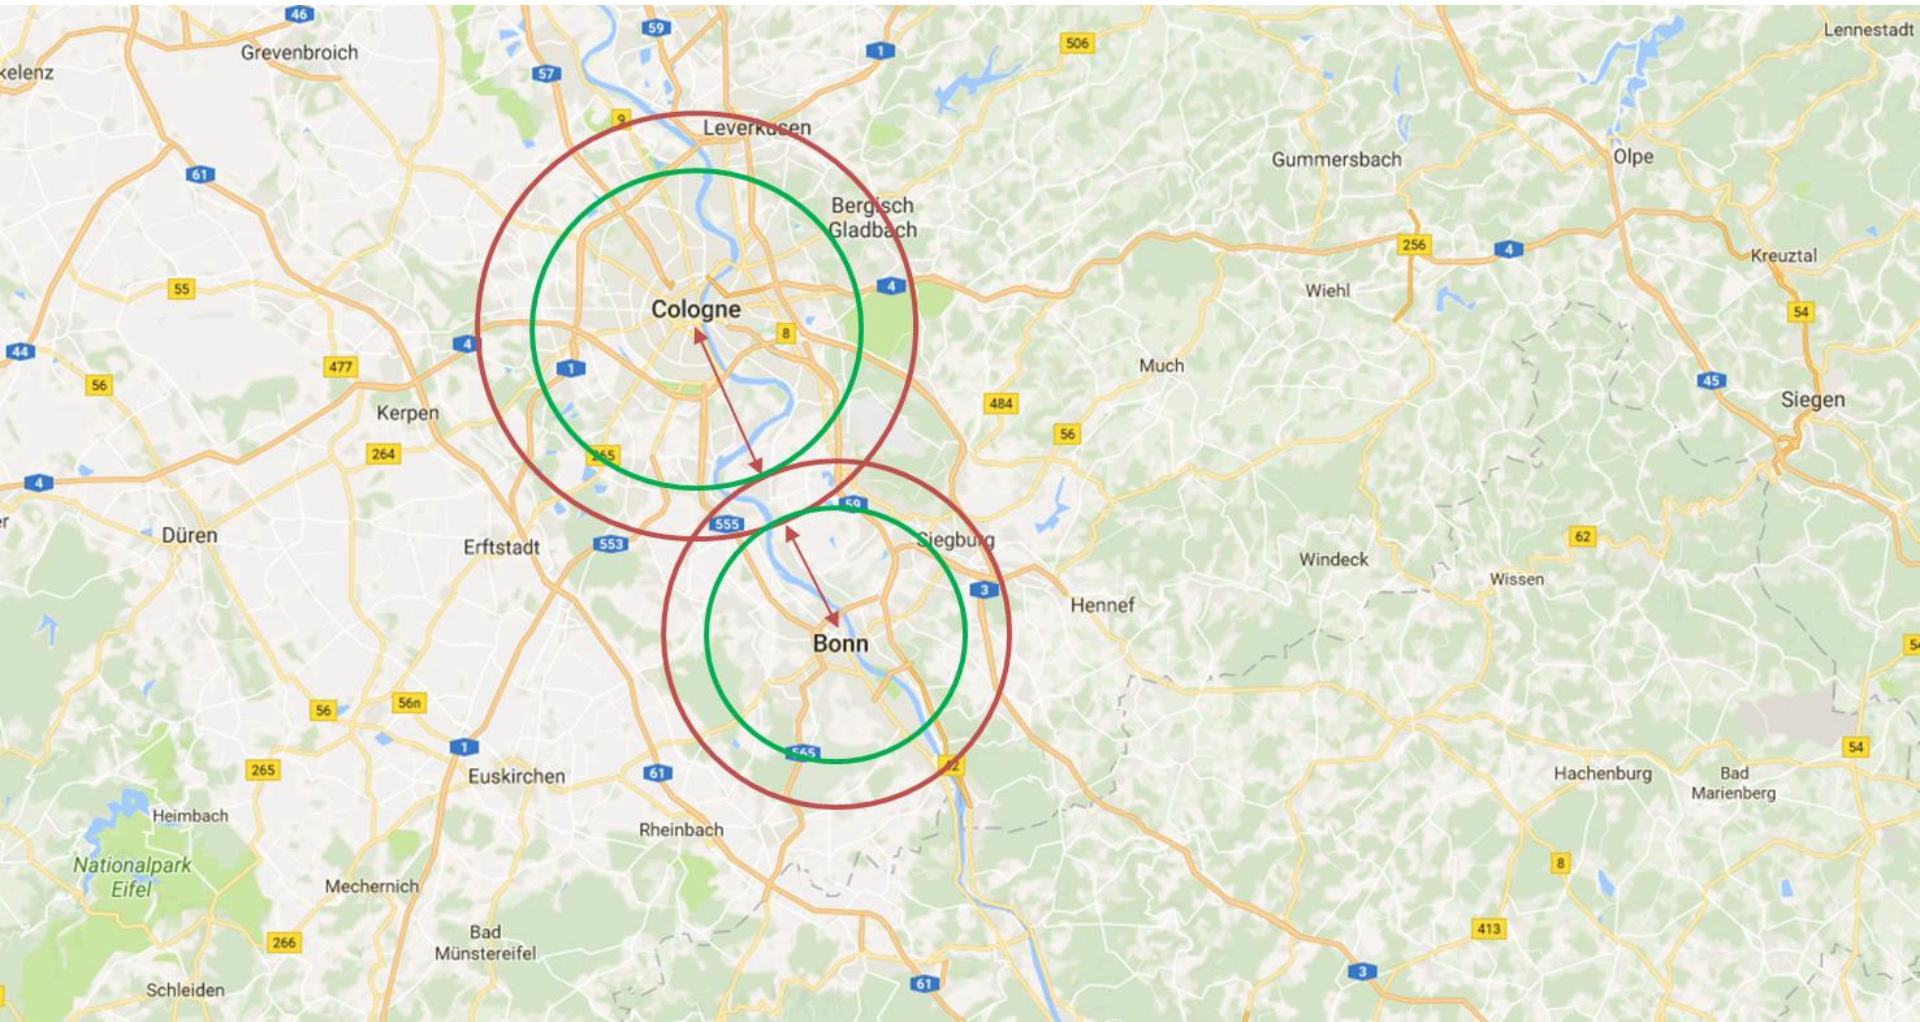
46
Grevenbroich
kelenz
59
57
1
506
Lennestadt
9
Leverkusen
Gummersbach
Olpe
61
Bergisch Gladbach
256
4
Kreuztal
55
Cologne
4
Wiehl
54
44
4
8
477
56
1
Much
45
Siegen
Kerpen
484
264
265
56
4
59
Düren
555
Erftstadt
Siegburg
553
Windeck
62
Wissen
3
Hennef
Bonn
56n
56
1
565
265
Euskirchen
61
62
Hachenburg
Bad Marienberg
54
Heimbach
Rheinbach
Nationalpark Eifel
8
Mechernich
266
Bad Münstereifel
413
3
Schleiden
61